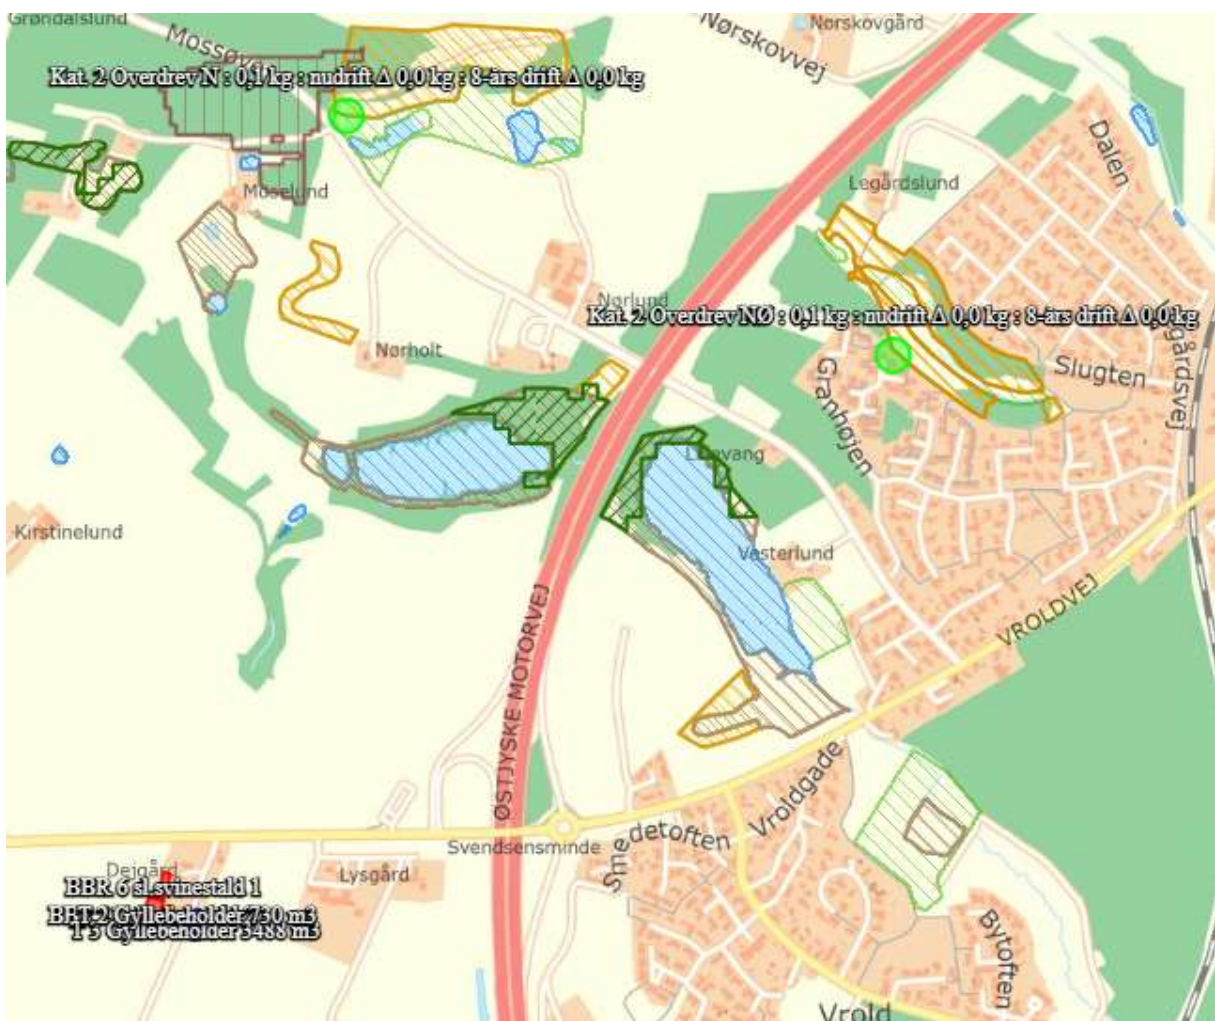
Grøndalslund

Mossøvej

Nørskovgård

Nørskovvej

Kat. 2 Overdrev N : 0,1 kg : nudrift Δ 0,0 kg : 8-års drift Δ 0,0 kg

Dalen

Møselund

Legårdslund

Nørlund

Kat. 2 Overdrev NØ : 0,1 kg : nudrift Δ 0,0 kg : 8-års drift Δ 0,0 kg

Legårdsvej

Nørholt

Slugten

Granhøjen

Lillevang

Kirstinelund

Vesterlund

ØSTJYSKE MOTORVEJ

VROLDVEJ

Vroldgade

Svendsensminde

Smedetoften

Deigård

Lysgård

BBR 6 sl.svinestald 1

BBT 2 Gyllebeholder 730 m3

T 5 Gyllebeholder 3488 m3

Bytoften

Vrold